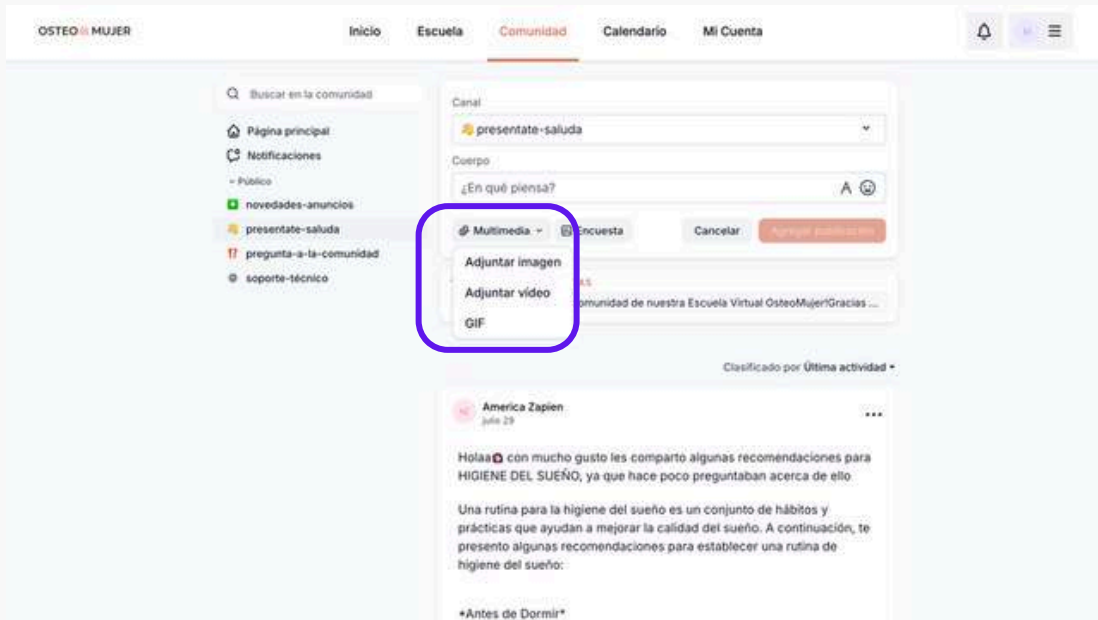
OSTEO MUJER

Inicio Escuela Comunidad Calendario Mi Cuenta

Buscar en la comunidad

Página principal
Notificaciones
Público
novedades-anuncios
presentate-saluda
pregunta-a-la-comunidad
soporte-técnico

Canal
presentate-saluda

Cuerpo
¿En qué piensa?

Multimedia
Encuesta
Cancelar
Agregar publicación

Adjuntar imagen
Adjuntar video
GIF

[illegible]omunidad de nuestra Escuela Virtual OsteoMujer!Gracias ...

Clasificado por Última actividad

America Zapien
julio 29

Holaa con mucho gusto les comparto algunas recomendaciones para HIGIENE DEL SUEÑO, ya que hace poco preguntaban acerca de ello

Una rutina para la higiene del sueño es un conjunto de hábitos y prácticas que ayudan a mejorar la calidad del sueño. A continuación, te presento algunas recomendaciones para establecer una rutina de higiene del sueño:

*Antes de Dormir*